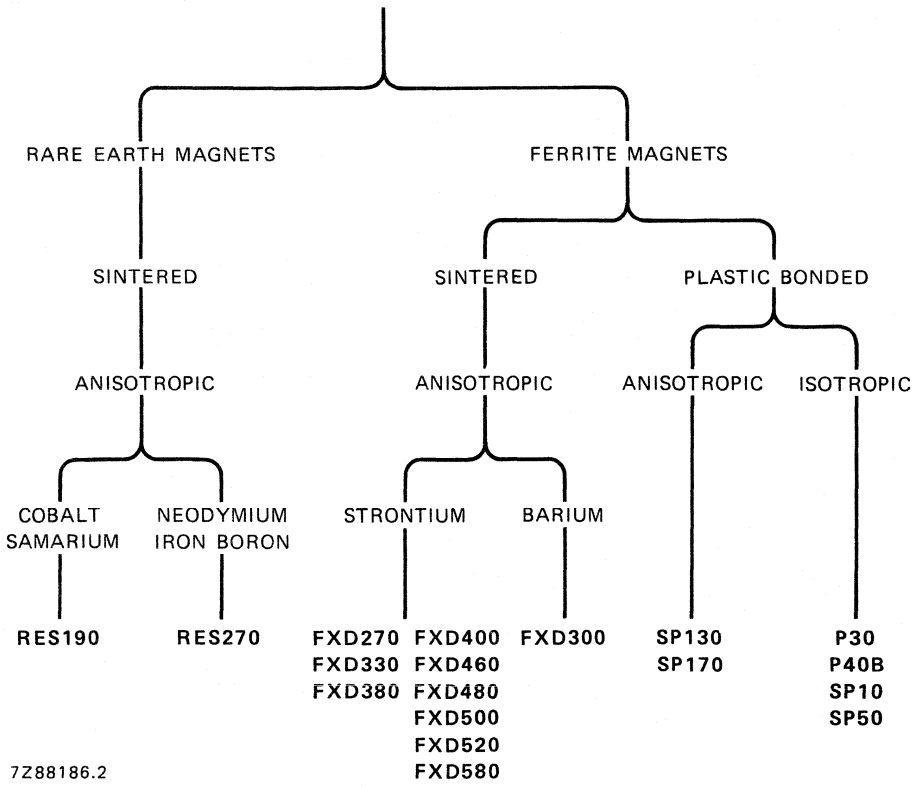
RARE EARTH MAGNETS

SINTERED

ANISOTROPIC

COBALT SAMARIUM

RES190

NEODYMIUM IRON BORON

RES270

FERRITE MAGNETS

SINTERED

ANISOTROPIC

STRONTIUM

FXD270
FXD330
FXD380

FXD400
FXD460
FXD480
FXD500
FXD520
FXD580

BARIUM

FXD300

PLASTIC BONDED

ANISOTROPIC

SP130
SP170

ISOTROPIC

P30
P40B
SP10
SP50

7Z88186.2